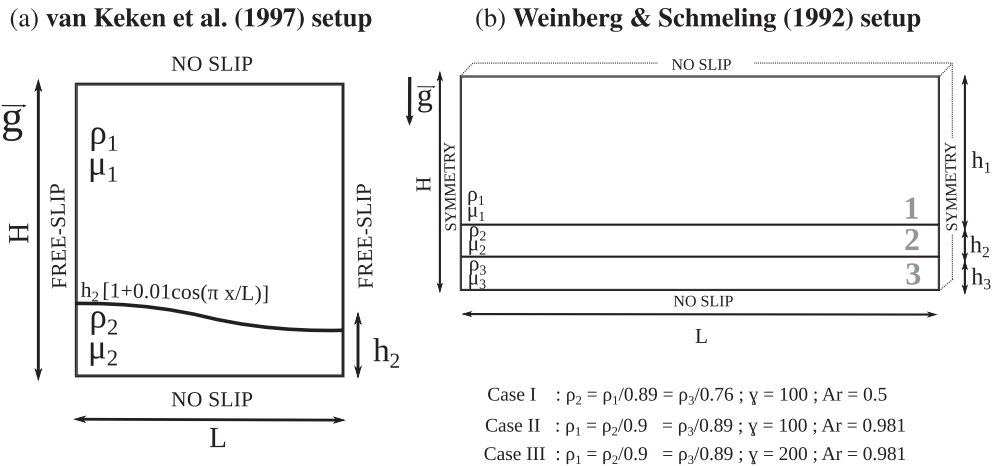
(a) **van Keken et al. (1997) setup**

NO SLIP

g

$\rho_1$
$\mu_1$

H

FREE-SLIP

FREE-SLIP

$h_2\,[1+0.01\cos(\pi\, x/L)]$

$\rho_2$
$\mu_2$

$h_2$

NO SLIP

L

(b) **Weinberg & Schmeling (1992) setup**

NO SLIP

g

H

SYMMETRY

SYMMETRY

$h_1$

$\rho_1$
$\mu_1$

1

$\rho_2$
$\mu_2$

2

$h_2$

$\rho_3$
$\mu_3$

3

$h_3$

NO SLIP

L

Case I : $\rho_2 = \rho_1/0.89 = \rho_3/0.76$ ; $\gamma = 100$ ; Ar = 0.5
Case II : $\rho_1 = \rho_2/0.9 = \rho_3/0.89$ ; $\gamma = 100$ ; Ar = 0.981
Case III : $\rho_1 = \rho_2/0.9 = \rho_3/0.89$ ; $\gamma = 200$ ; Ar = 0.981